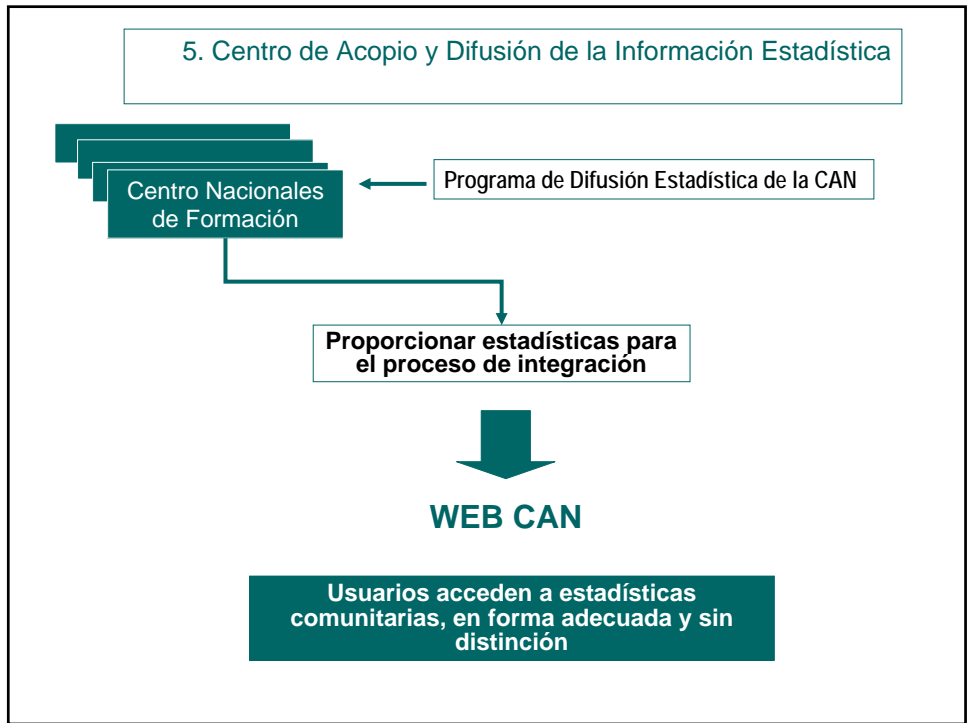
5. Centro de Acopio y Difusión de la Información Estadística

Centro Nacionales de Formación

Programa de Difusión Estadística de la CAN

Proporcionar estadísticas para el proceso de integración

WEB CAN

Usuarios acceden a estadísticas comunitarias, en forma adecuada y sin distinción